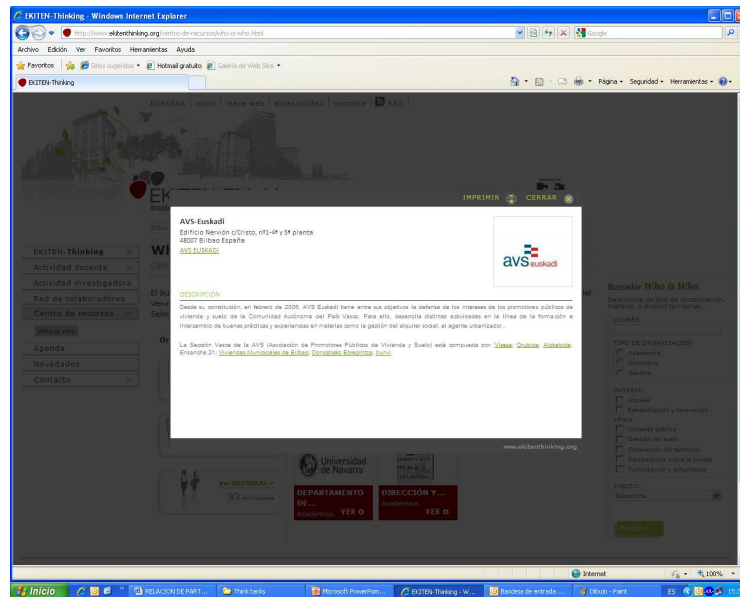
EKITEN-Thinking - Windows Internet Explorer

http://www.ekitenthinking.org/centro-de-recursos/who-is-who.html

Google

Archivo Edición Ver Favoritos Herramientas Ayuda

Favoritos Sitios sugeridos Hotmail gratuito Galería de Web Slice

EKITEN-Thinking

Página Seguridad Herramientas

EUSKERA | inicio | mapa web | accesibilidad | contacto | RSS

EKITEN-Thinking
Actividad docente
Actividad investigadora
Red de colaboradores
Centro de recursos
Who is who
Agenda
Novedades
Contacto

IMPRIMIR CERRAR

AVS-Euskadi
Edificio Nervión c/Cristo, nº1-4º y 5º planta
48007 Bilbao España
AVS EUSKADI

avs euskadi

DESCRIPCIÓN

Desde su constitución, en febrero de 2006, AVS Euskadi tiene entre sus objetivos la defensa de los intereses de los promotores públicos de vivienda y suelo de la Comunidad Autónoma del País Vasco. Para ello, desarrolla distintas actividades en la línea de la formación e intercambio de buenas prácticas y experiencias en materias como la gestión del alquiler social, el agente urbanizador...

La Sección Vasca de la AVS (Asociación de Promotores Públicos de Vivienda y Suelo) está compuesta por: Visesa; Orubide; Alokabide; Ensanche 21; Viviendas Municipales de Bilbao; Donostiako Etxegintza; Iurvin.

www.ekitenthinking.org

Buscador Who is Who
Selecciona un tipo de organización, materia, o ámbito territorial.

NOMBRE

TIPO DE ORGANIZACIÓN
Academica
Normativa
Gestora

MATERIA
Alquiler
Rehabilitación y renovación urbana
Vivienda pública
Gestión del suelo
Ordenación del territorio
Perspectivas sobre la ciudad
Participación y gobernanza

ÁMBITO
Selecciona

Ver GESTORAS
33 entidades

Universidad de Navarra

DEPARTAMENTO DE...
Académica VER

DIRECCIÓN Y...
Académica VER

Internet 100%

Inicio RELACION DE PART... Think tanks Microsoft PowerPoin... EKITEN-Thinking - W... Bandeja de entrada ... Dibujo - Paint ES 15: